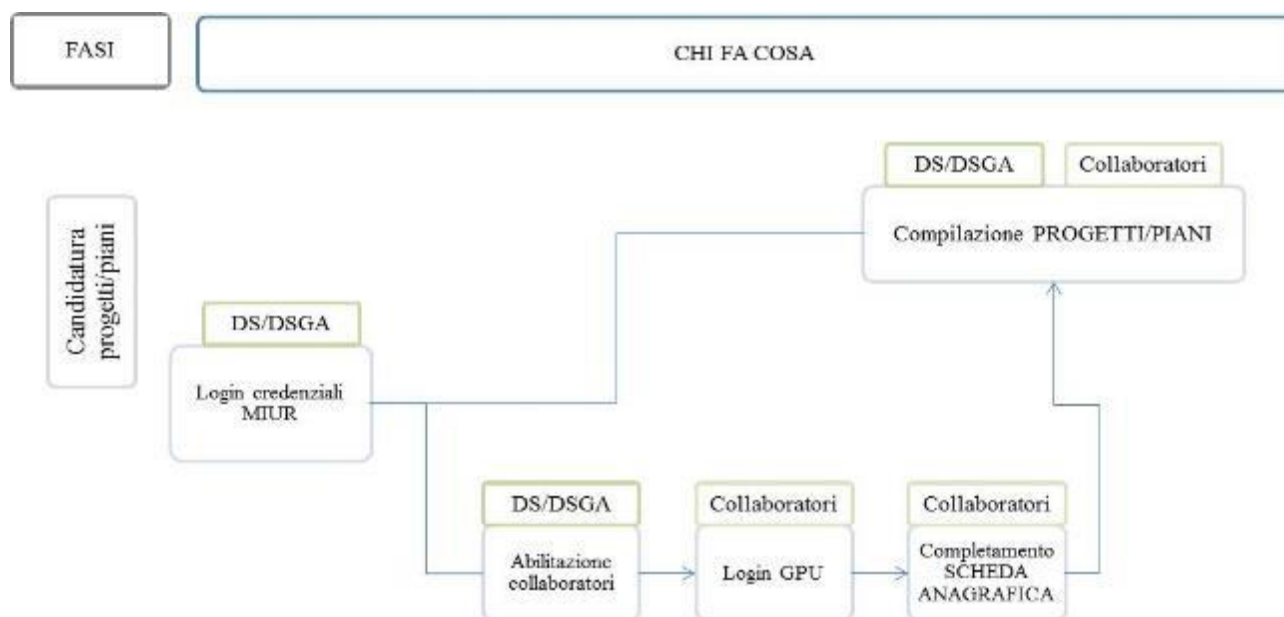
FASI

CHI FA COSA

Candidatura progetti/piani

DS/DSGA

Collaboratori

Compilazione PROGETTI/PIANI

DS/DSGA

Login credenziali MIUR

DS/DSGA

Abilitazione collaboratori

Collaboratori

Login GPU

Collaboratori

Completamento SCHEDA ANAGRAFICA